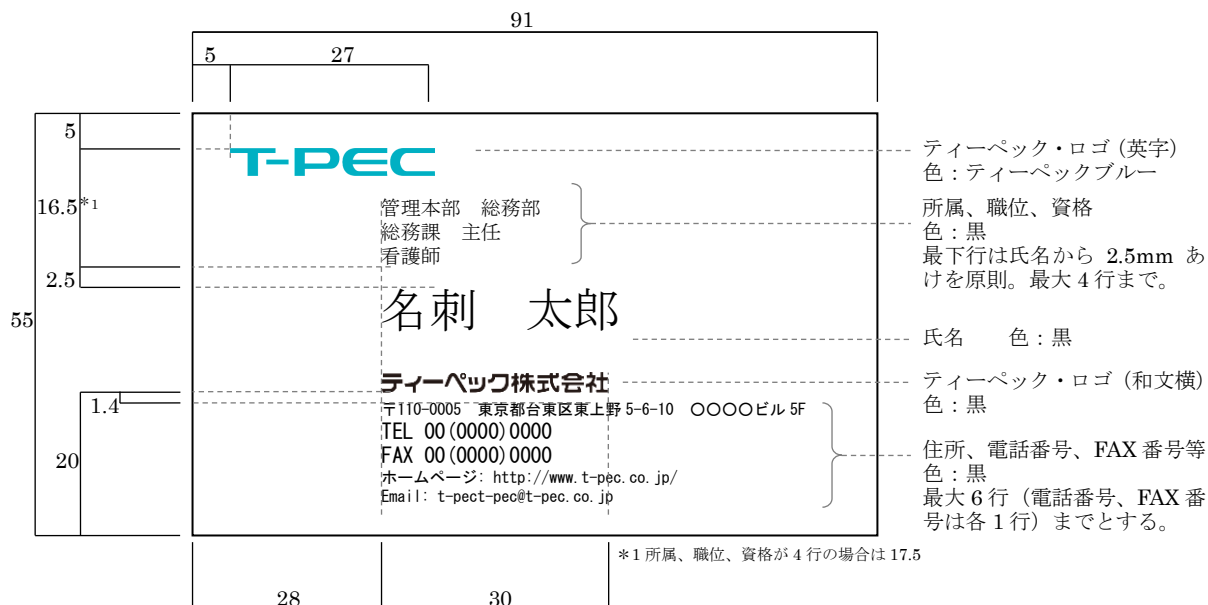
91

5

27

5

16.5*1

2.5

55

1.4

20

T-PEC

管理本部　総務部
総務課　主任
看護師

名刺　太郎

ティーペック株式会社

〒110-0005　東京都台東区東上野 5-6-10　○○○○ビル 5F
TEL 00(0000)0000
FAX 00(0000)0000
ホームページ: http://www.t-pec.co.jp/
Email: t-pect-pec@t-pec.co.jp

ティーペック・ロゴ (英字)
色：ティーペックブルー

所属、職位、資格
色：黒
最下行は氏名から 2.5mm あけを原則。最大 4 行まで。

氏名　　色：黒

ティーペック・ロゴ (和文横)
色：黒

住所、電話番号、FAX 番号等
色：黒
最大 6 行（電話番号、FAX 番号は各 1 行）までとする。

*1 所属、職位、資格が 4 行の場合は 17.5

28

30